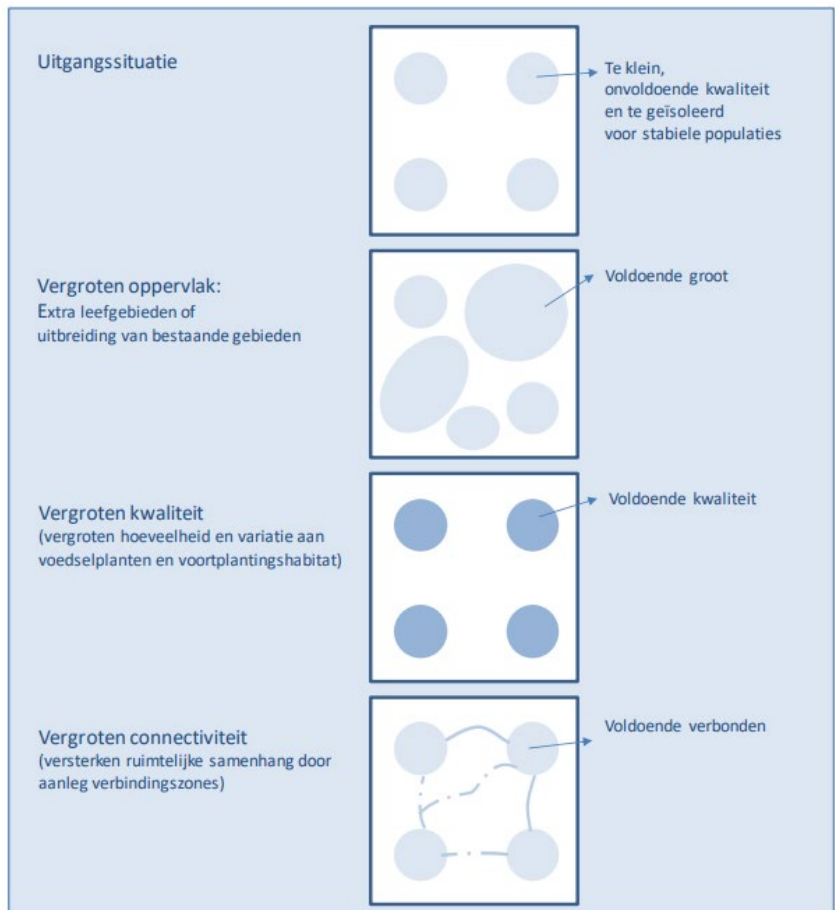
Uitgangssituatie

Te klein, onvoldoende kwaliteit en te geïsoleerd voor stabiele populaties

Vergroten oppervlak:
Extra leefgebieden of uitbreiding van bestaande gebieden

Voldoende groot

Vergroten kwaliteit
(vergroten hoeveelheid en variatie aan voedselplanten en voortplantingshabitat)

Voldoende kwaliteit

Vergroten connectiviteit
(versterken ruimtelijke samenhang door aanleg verbindingszones)

Voldoende verbonden